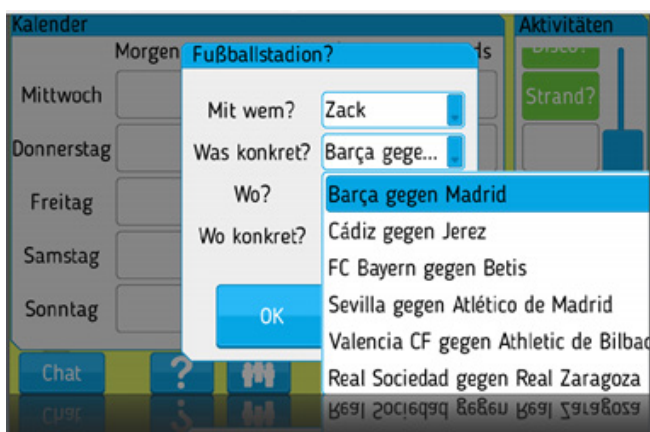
Kalender

Morgen

ds

Mittwoch

Donnerstag

Freitag

Samstag

Sonntag

Fußballstadion?

Mit wem? Zack

Was konkret? Barça gege...

Wo?

Wo konkret?

OK

Barça gegen Madrid
Cádiz gegen Jerez
FC Bayern gegen Betis
Sevilla gegen Atlético de Madrid
Valencia CF gegen Athletic de Bilbao
Real Sociedad gegen Real Zaragoza

Aktivitäten

Disco?

Strand?

Chat

?